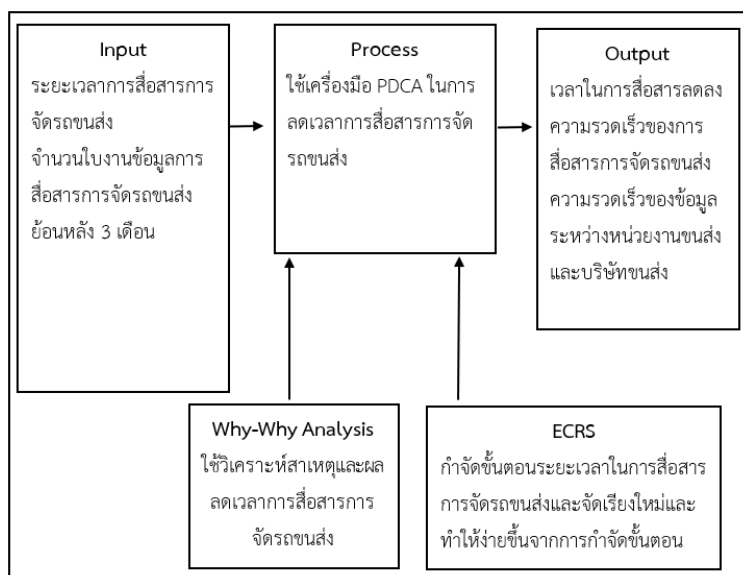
Input
ระยะเวลาการสื่อสารการจัดรถขนส่ง
จำนวนใบงานข้อมูลการสื่อสารการจัดรถขนส่งย้อนหลัง 3 เดือน

Process
ใช้เครื่องมือ PDCA ในการลดเวลาการสื่อสารการจัดรถขนส่ง

Output
เวลาในการสื่อสารลดลง
ความรวดเร็วของการสื่อสารการจัดรถขนส่ง
ความรวดเร็วของข้อมูลระหว่างหน่วยงานขนส่งและบริษัทขนส่ง

Why-Why Analysis
ใช้วิเคราะห์สาเหตุและผลลดเวลาการสื่อสารการจัดรถขนส่ง

ECRS
กำจัดขั้นตอนระยะเวลาในการสื่อสารการจัดรถขนส่งและจัดเรียงใหม่และทำให้ง่ายขึ้นจากการกำจัดขั้นตอน